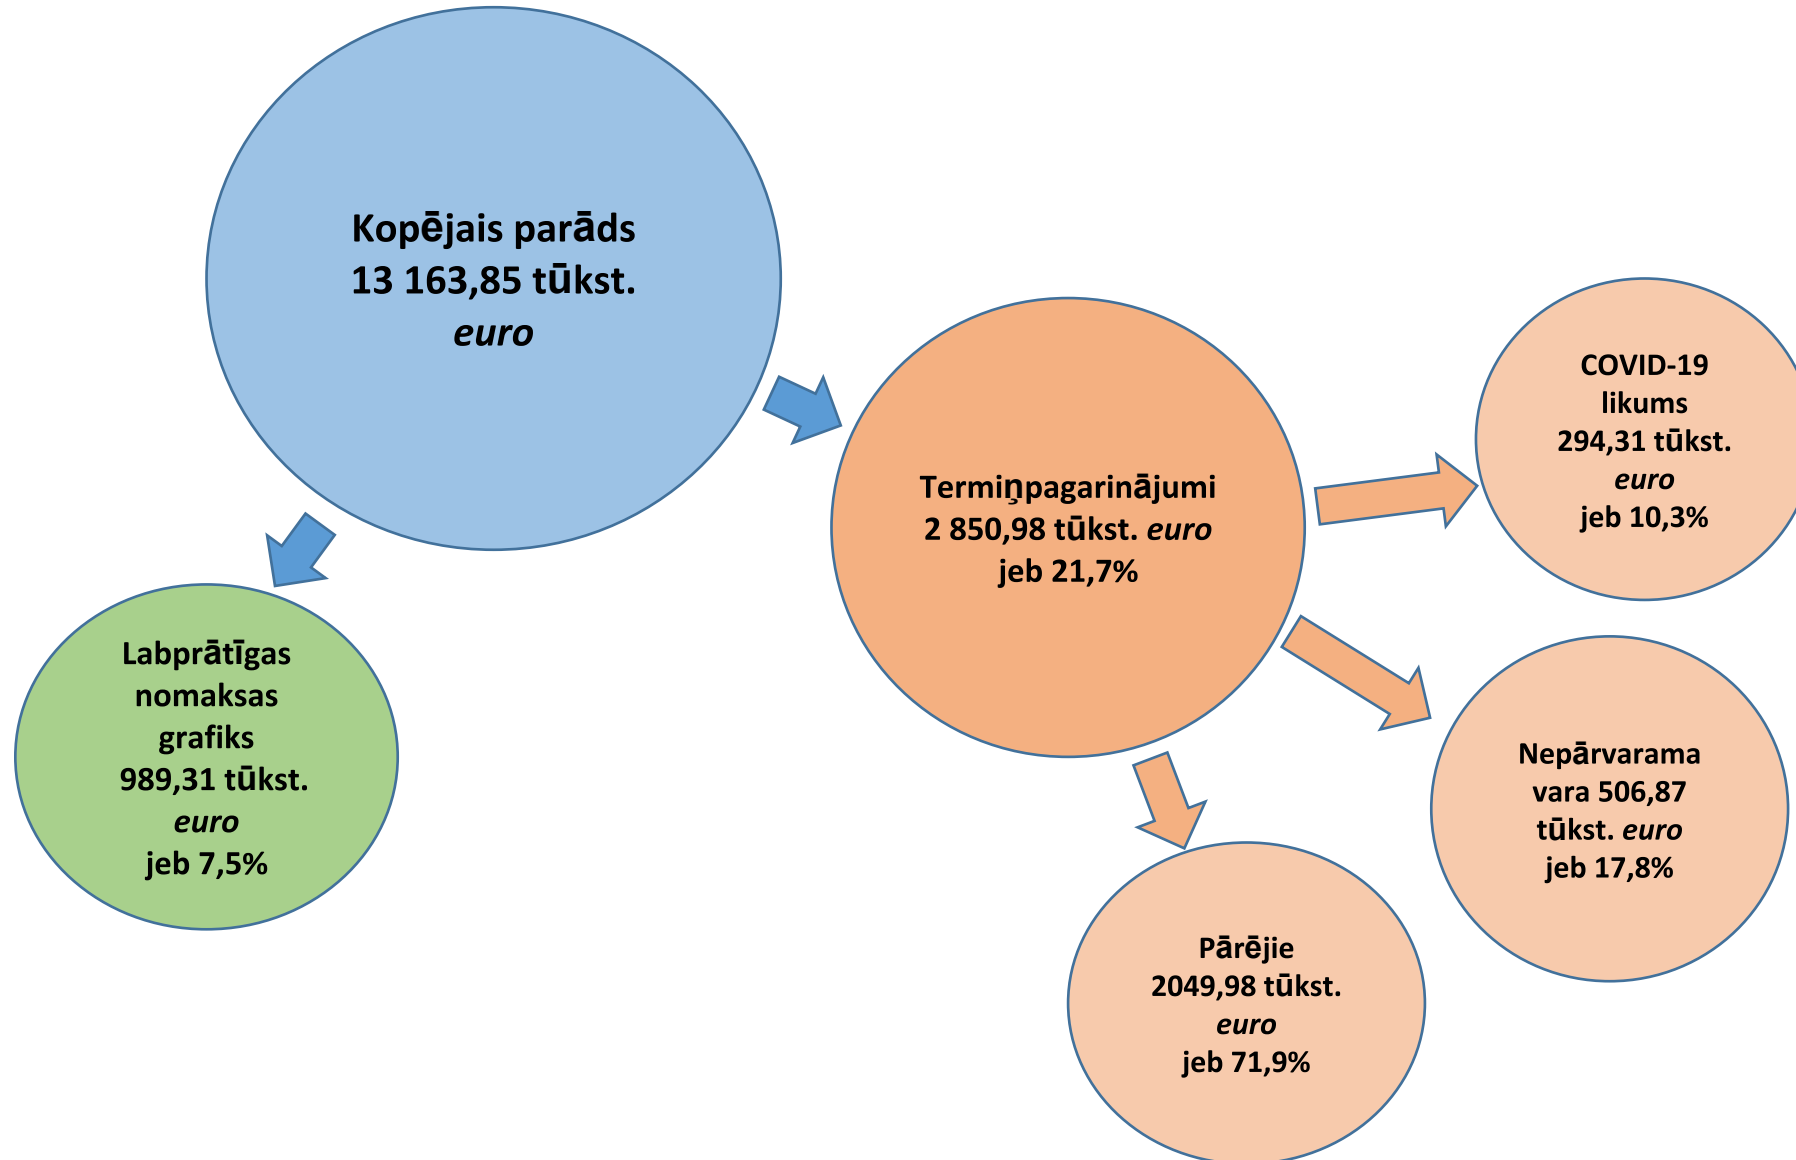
Kopējais parāds 13 163,85 tūkst. *euro*

Labprātīgas nomaksas grafiks 989,31 tūkst. *euro* jeb 7,5%

Termiņpagarinājumi 2 850,98 tūkst. *euro* jeb 21,7%

COVID-19 likums 294,31 tūkst. *euro* jeb 10,3%

Nepārvarama vara 506,87 tūkst. *euro* jeb 17,8%

Pārējie 2049,98 tūkst. *euro* jeb 71,9%